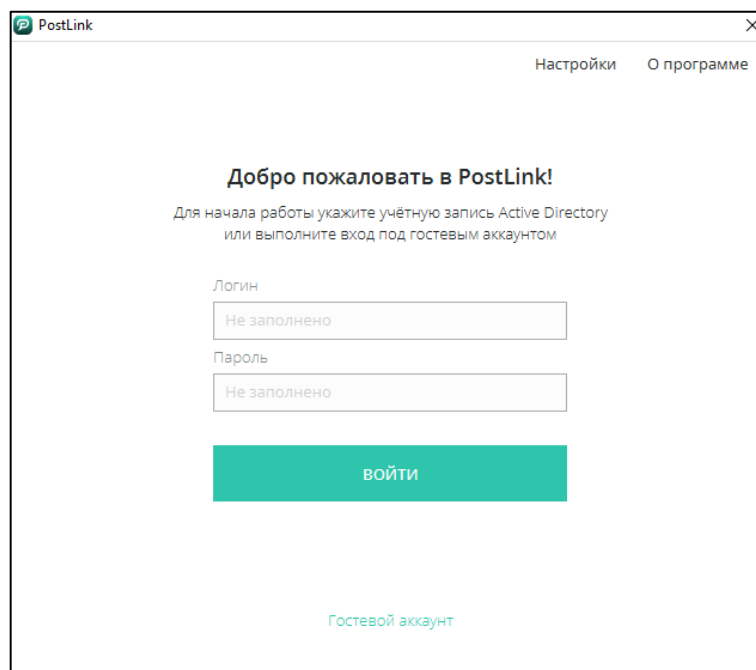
PostLink

Настройки О программе

Добро пожаловать в PostLink!

Для начала работы укажите учётную запись Active Directory или выполните вход под гостевым аккаунтом

Логин

Не заполнено

Пароль

Не заполнено

ВОЙТИ

Гостевой аккаунт